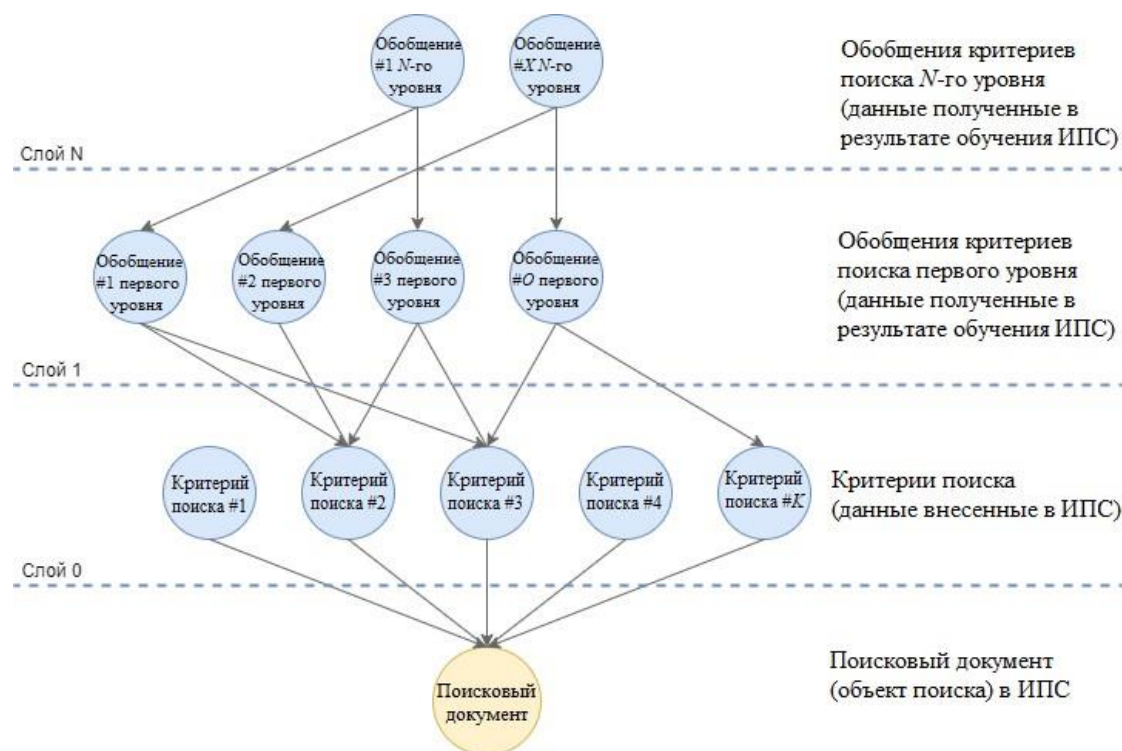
Обобщение #1 $N$-го уровня

Обобщение #$X$ $N$-го уровня

Обобщения критериев поиска $N$-го уровня (данные полученные в результате обучения ИПС)

Слой N

Обобщение #1 первого уровня

Обобщение #2 первого уровня

Обобщение #3 первого уровня

Обобщение #$O$ первого уровня

Обобщения критериев поиска первого уровня (данные полученные в результате обучения ИПС)

Слой 1

Критерий поиска #1

Критерий поиска #2

Критерий поиска #3

Критерий поиска #4

Критерий поиска #$K$

Критерии поиска (данные внесенные в ИПС)

Слой 0

Поисковый документ

Поисковый документ (объект поиска) в ИПС